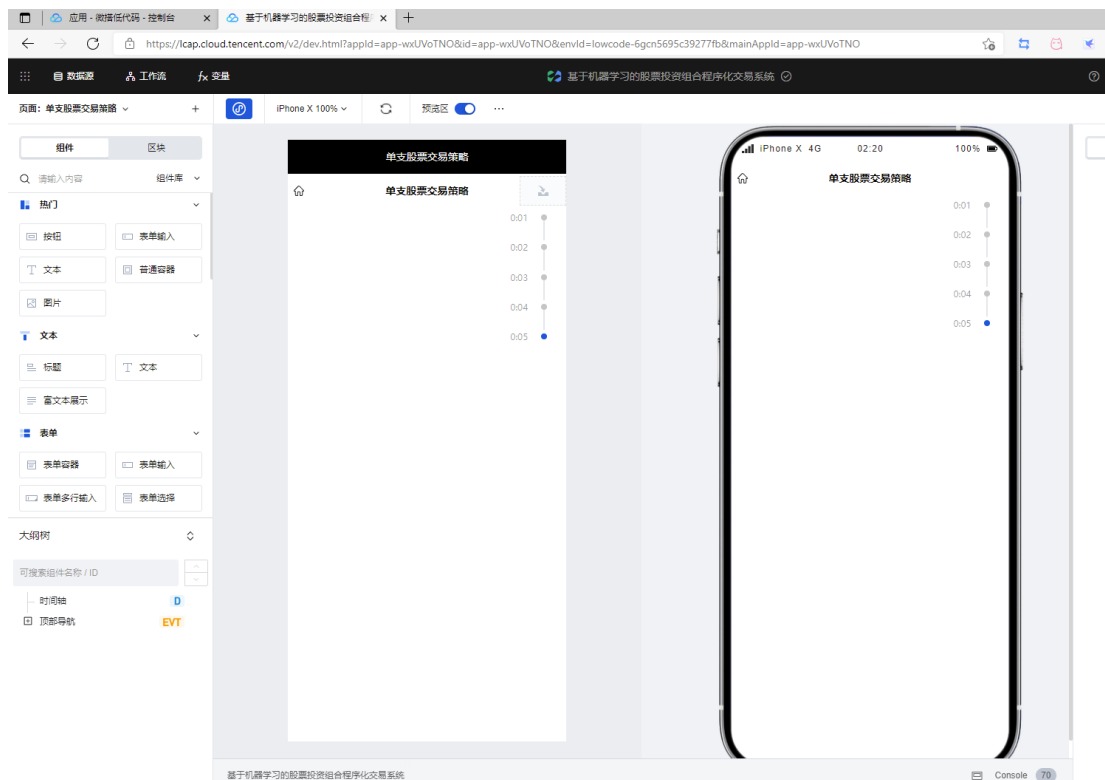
应用 - 微搭低代码 - 控制台 ×
基于机器学习的股票投资组合程 ×
+
https://lcap.cloud.tencent.com/v2/dev.html?appId=app-wxUVoTNO&id=app-wxUVoTNO&envId=lowcode-6gcn5695c39277fb&mainAppId=app-wxUVoTNO

数据源
工作流
$f_x$ 变量
基于机器学习的股票投资组合程序化交易系统

页面：单支股票交易策略
+
iPhone X 100%
预览区
···

组件
区块
请输入内容
组件库
热门
按钮
表单输入
文本
普通容器
图片
文本
标题
文本
富文本展示
表单
表单容器
表单输入
表单多行输入
表单选择

大纲树
可搜索组件名称 / ID
时间轴
D
顶部导航
EVT

单支股票交易策略
单支股票交易策略
0:01
0:02
0:03
0:04
0:05

iPhone X 4G
02:20
100%
单支股票交易策略
0:01
0:02
0:03
0:04
0:05

基于机器学习的股票投资组合程序化交易系统
Console
70